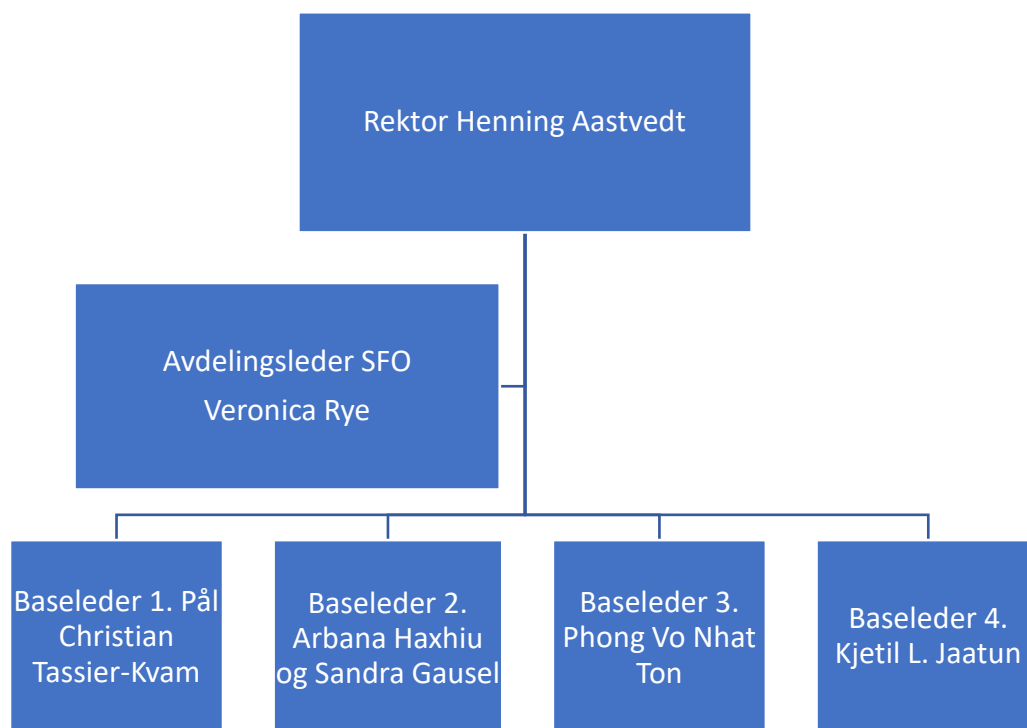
Rektor Henning Aastvedt

Avdelingsleder SFO
Veronica Rye

Baseleder 1. Pål Christian Tassier-Kvam

Baseleder 2. Arbana Haxhiu og Sandra Gausel

Baseleder 3. Phong Vo Nhat Ton

Baseleder 4. Kjetil L. Jaatun